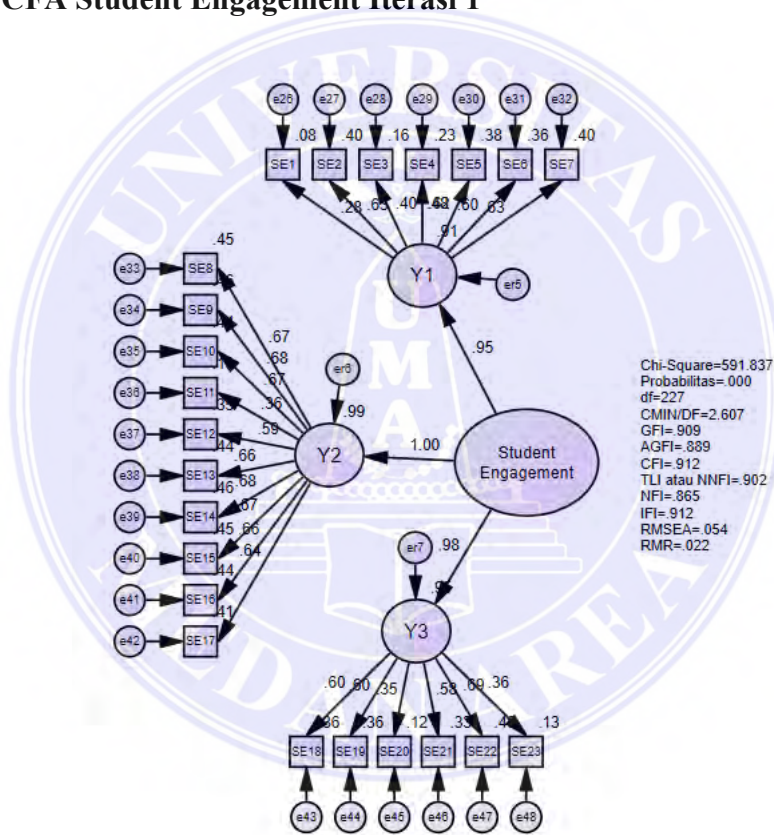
CFA Student Engagement Iterasi 1

e26 e27 e28 e29 e30 e31 e32

.08 .40 .16 .23 .38 .36 .40

SE1 SE2 SE3 SE4 SE5 SE6 SE7

.28 .63 .40 .48 .60 .63

.91

Y1

er5

.45

SE8 SE9 SE10 SE11 SE12 SE13 SE14 SE15 SE16 SE17

e33 e34 e35 e36 e37 e38 e39 e40 e41 e42

.67 .68 .67 .36 .59 .66 .68 .67 .66 .64

.44 .46 .45 .44 .41

er6

.99

.95

Y2

1.00

Student Engagement

Chi-Square=591.837
Probabilitas=.000
df=227
CMIN/DF=2.607
GFI=.909
AGFI=.889
CFI=.912
TLI atau NNFI=.902
NFI=.865
IFI=.912
RMSEA=.054
RMR=.022

er7

.98

Y3

.60 .60 .35 .58 .69 .36

.36 .36 .12 .33 .13

SE18 SE19 SE20 SE21 SE22 SE23

e43 e44 e45 e46 e47 e48